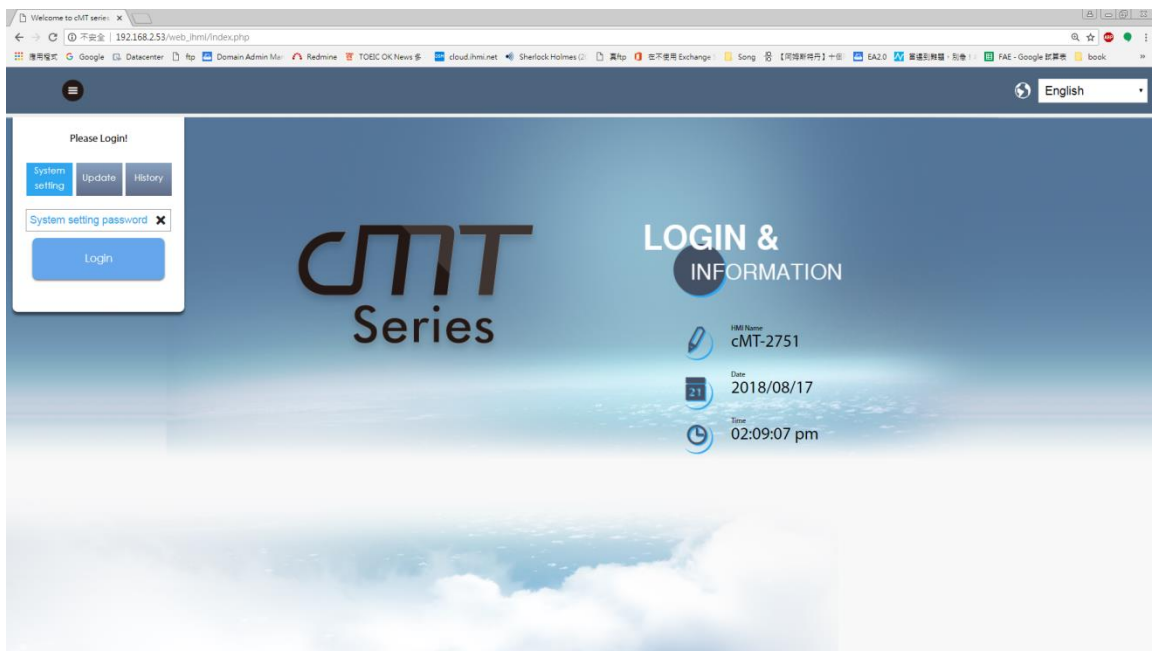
Welcome to cMT series ×

不安全 | 192.168.2.53/web_ihmi/index.php

應用程式 Google Datacenter ftp Domain Admin Ma Redmine TOEIC OK News cloud.ihmi.net Sherlock Holmes 真ftp 在不使用 Exchange Song 【同時刷時刊】十個 EA2.0 普遍到無聲 FAE - Google 試算表 book

English

Please Login!

System setting | Update | History

System setting password ✖

Login

cMT Series

LOGIN & INFORMATION

HMI Name
cMT-2751

Date
2018/08/17

21

Time
02:09:07 pm